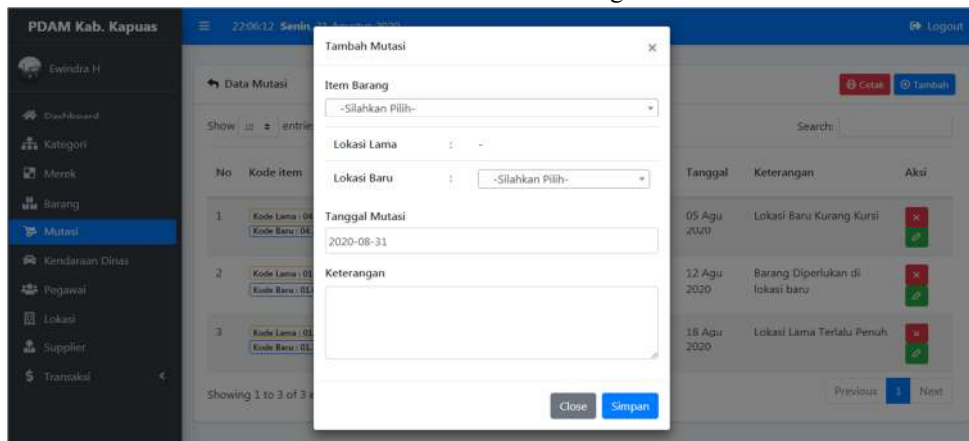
PDAM Kab. Kapuas

22:06:12 Senin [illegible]

Logout

Ewindra H

Dashboard
Kategori
Merek
Barang
Mutasi
Kendaraan Dinas
Pegawai
Lokasi
Supplier
Transaksi

Data Mutasi

Cetak Tambah

Show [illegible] entries

Search:

| No | Kode item | | Tanggal | Keterangan | Aksi |
|---|---|---|---|---|---|
| 1 | Kode Lama : 04 Kode Baru : 04 | | 05 Agu 2020 | Lokasi Baru Kurang Kursi | |
| 2 | Kode Lama : 01 Kode Baru : 01 | | 12 Agu 2020 | Barang Diperlukan di lokasi baru | |
| 3 | Kode Lama : 01 Kode Baru : 01 | | 18 Agu 2020 | Lokasi Lama Terlalu Penuh | |

Showing 1 to 3 of 3

Previous 1 Next

Tambah Mutasi ×

Item Barang

-Silahkan Pilih-

Lokasi Lama : -

Lokasi Baru : -Silahkan Pilih-

Tanggal Mutasi

2020-08-31

Keterangan

Close Simpan